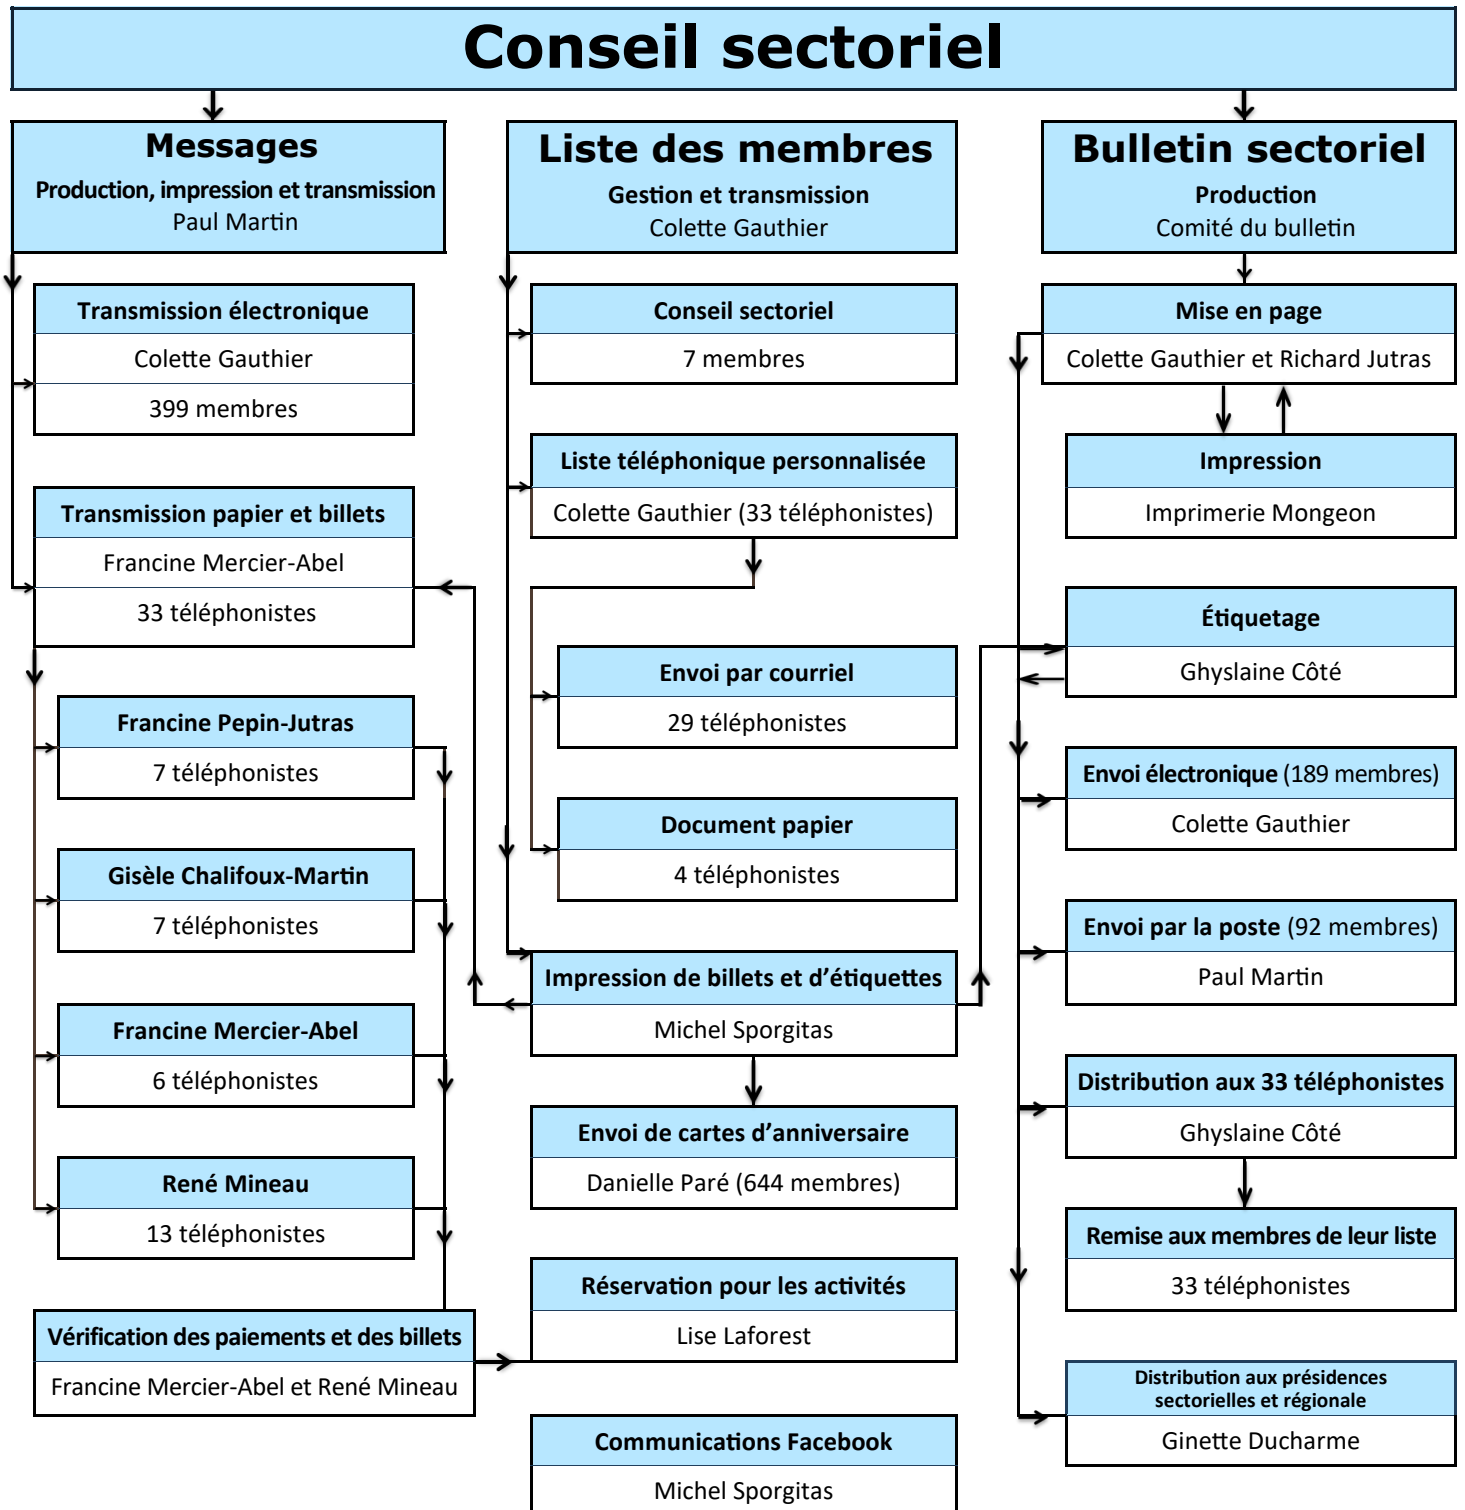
Conseil sectoriel

Messages
Production, impression et transmission
Paul Martin

Transmission électronique
Colette Gauthier
399 membres

Transmission papier et billets
Francine Mercier-Abel
33 téléphonistes

Francine Pepin-Jutras
7 téléphonistes

Gisèle Chalifoux-Martin
7 téléphonistes

Francine Mercier-Abel
6 téléphonistes

René Mineau
13 téléphonistes

Vérification des paiements et des billets
Francine Mercier-Abel et René Mineau

Liste des membres
Gestion et transmission
Colette Gauthier

Conseil sectoriel
7 membres

Liste téléphonique personnalisée
Colette Gauthier (33 téléphonistes)

Envoi par courriel
29 téléphonistes

Document papier
4 téléphonistes

Impression de billets et d'étiquettes
Michel Sporgitas

Envoi de cartes d'anniversaire
Danielle Paré (644 membres)

Réservation pour les activités
Lise Laforest

Communications Facebook
Michel Sporgitas

Bulletin sectoriel
Production
Comité du bulletin

Mise en page
Colette Gauthier et Richard Jutras

Impression
Imprimerie Mongeon

Étiquetage
Ghyslaine Côté

Envoi électronique (189 membres)
Colette Gauthier

Envoi par la poste (92 membres)
Paul Martin

Distribution aux 33 téléphonistes
Ghyslaine Côté

Remise aux membres de leur liste
33 téléphonistes

Distribution aux présidences sectorielles et régionale
Ginette Ducharme